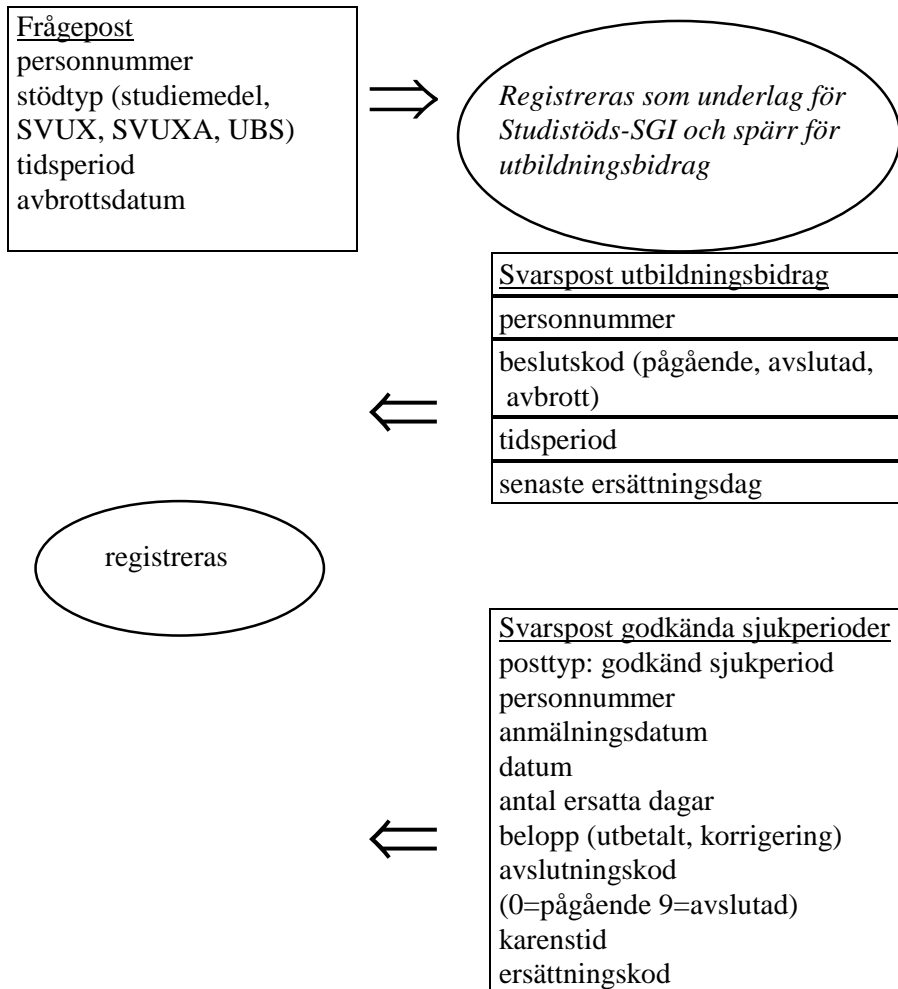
Frågepost
personnummer
stödtyp (studiemedel, SVUX, SVUXA, UBS)
tidsperiod
avbrottsdatum

$\Rightarrow$

*Registreras som underlag för Studistöds-SGI och spärr för utbildningsbidrag*

| Svarspost utbildningsbidrag |
|---|
| personnummer |
| beslutskod (pågående, avslutad, avbrott) |
| tidsperiod |
| senaste ersättningsdag |

$\Leftarrow$

registreras

Svarspost godkända sjukperioder
posttyp: godkänd sjukperiod
personnummer
anmälningsdatum
datum
antal ersatta dagar
belopp (utbetalt, korrigering)
avslutningskod
(0=pågående 9=avslutad)
karenstid
ersättningskod

$\Leftarrow$